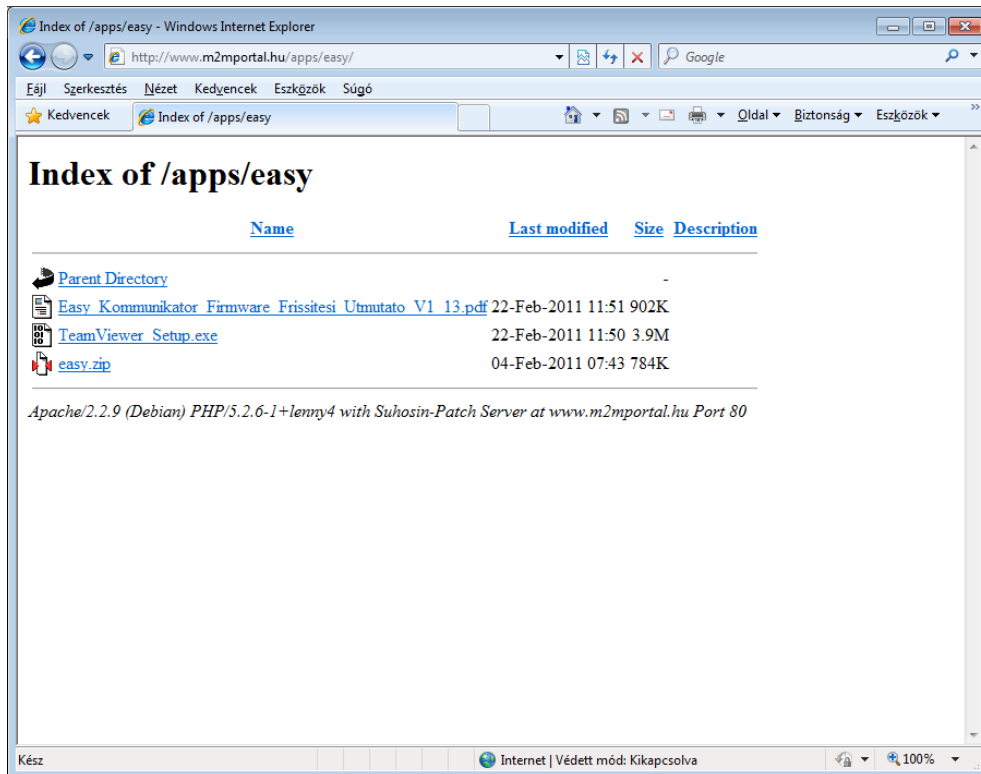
Index of /apps/easy - Windows Internet Explorer

http://www.m2mportal.hu/apps/easy/

Google

Fájl Szerkesztés Nézet Kedvencek Eszközök Súgó

Kedvencek

Index of /apps/easy

Oldal ▾ Biztonság ▾ Eszközök ▾

# Index of /apps/easy

| Name | Last modified | Size | Description |
|---|---|---|---|
| Parent Directory | | - | |
| Easy_Kommunikator_Firmware_Frissitesi_Utmutato_V1_13.pdf | 22-Feb-2011 11:51 | 902K | |
| TeamViewer_Setup.exe | 22-Feb-2011 11:50 | 3.9M | |
| easy.zip | 04-Feb-2011 07:43 | 784K | |

*Apache/2.2.9 (Debian) PHP/5.2.6-1+lenny4 with Suhosin-Patch Server at www.m2mportal.hu Port 80*

Kész

Internet | Védett mód: Kikapcsolva

100%